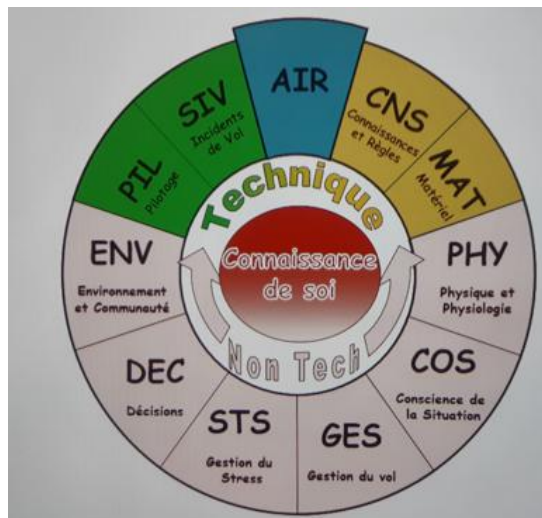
AIR

SIV
Incidents de Vol

PIL
Pilotage

CNS
Connaissances et Règles

MAT
Matériel

Technique

Connaissance de soi

Non Tech

ENV
Environnement et Communauté

PHY
Physique et Physiologie

DEC
Décisions

COS
Conscience de la Situation

STS
Gestion du Stress

GES
Gestion du vol